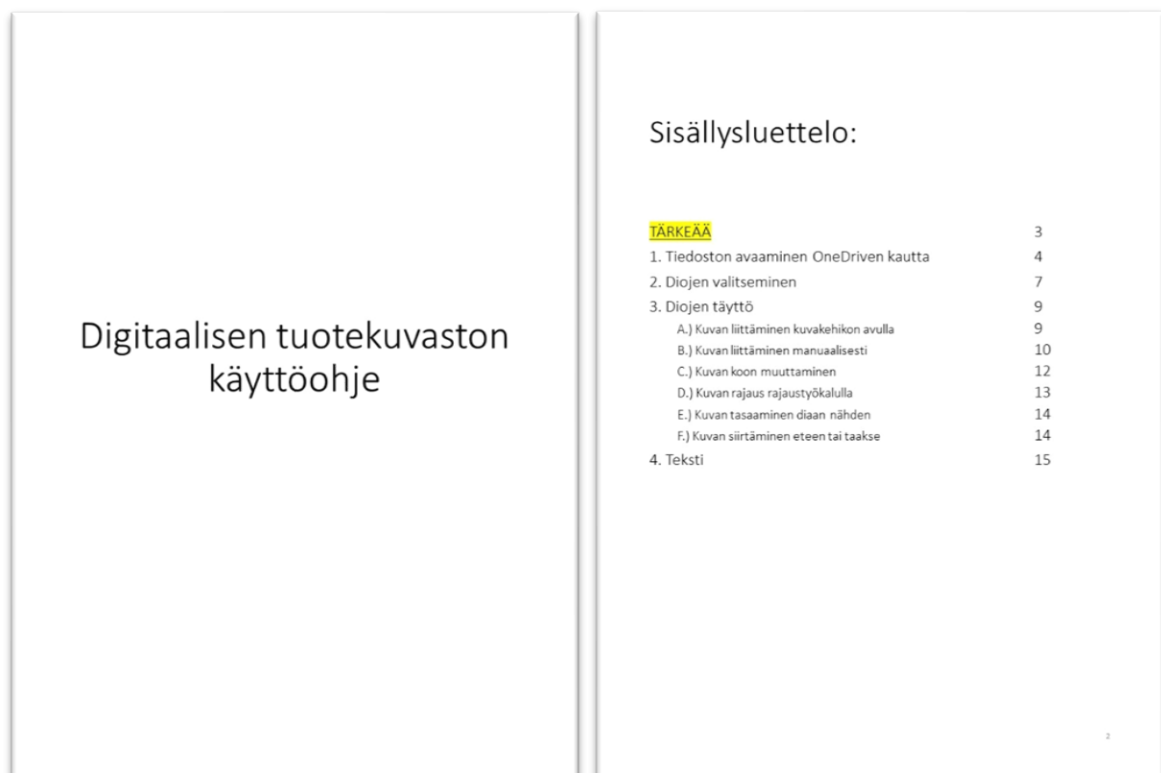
Digitaalisen tuotekuvaston käyttöohje

Sisällysluettelo:

| | |
|---|---|
| TÄRKEÄÄ | 3 |
| 1. Tiedoston avaaminen OneDriven kautta | 4 |
| 2. Diojen valitseminen | 7 |
| 3. Diojen täyttö | 9 |
| A.) Kuvan liittäminen kuvakehikon avulla | 9 |
| B.) Kuvan liittäminen manuaalisesti | 10 |
| C.) Kuvan koon muuttaminen | 12 |
| D.) Kuvan rajaus rajaustyökalulla | 13 |
| E.) Kuvan tasaaminen diaan nähden | 14 |
| F.) Kuvan siirtäminen eteen tai taakse | 14 |
| 4. Teksti | 15 |

2